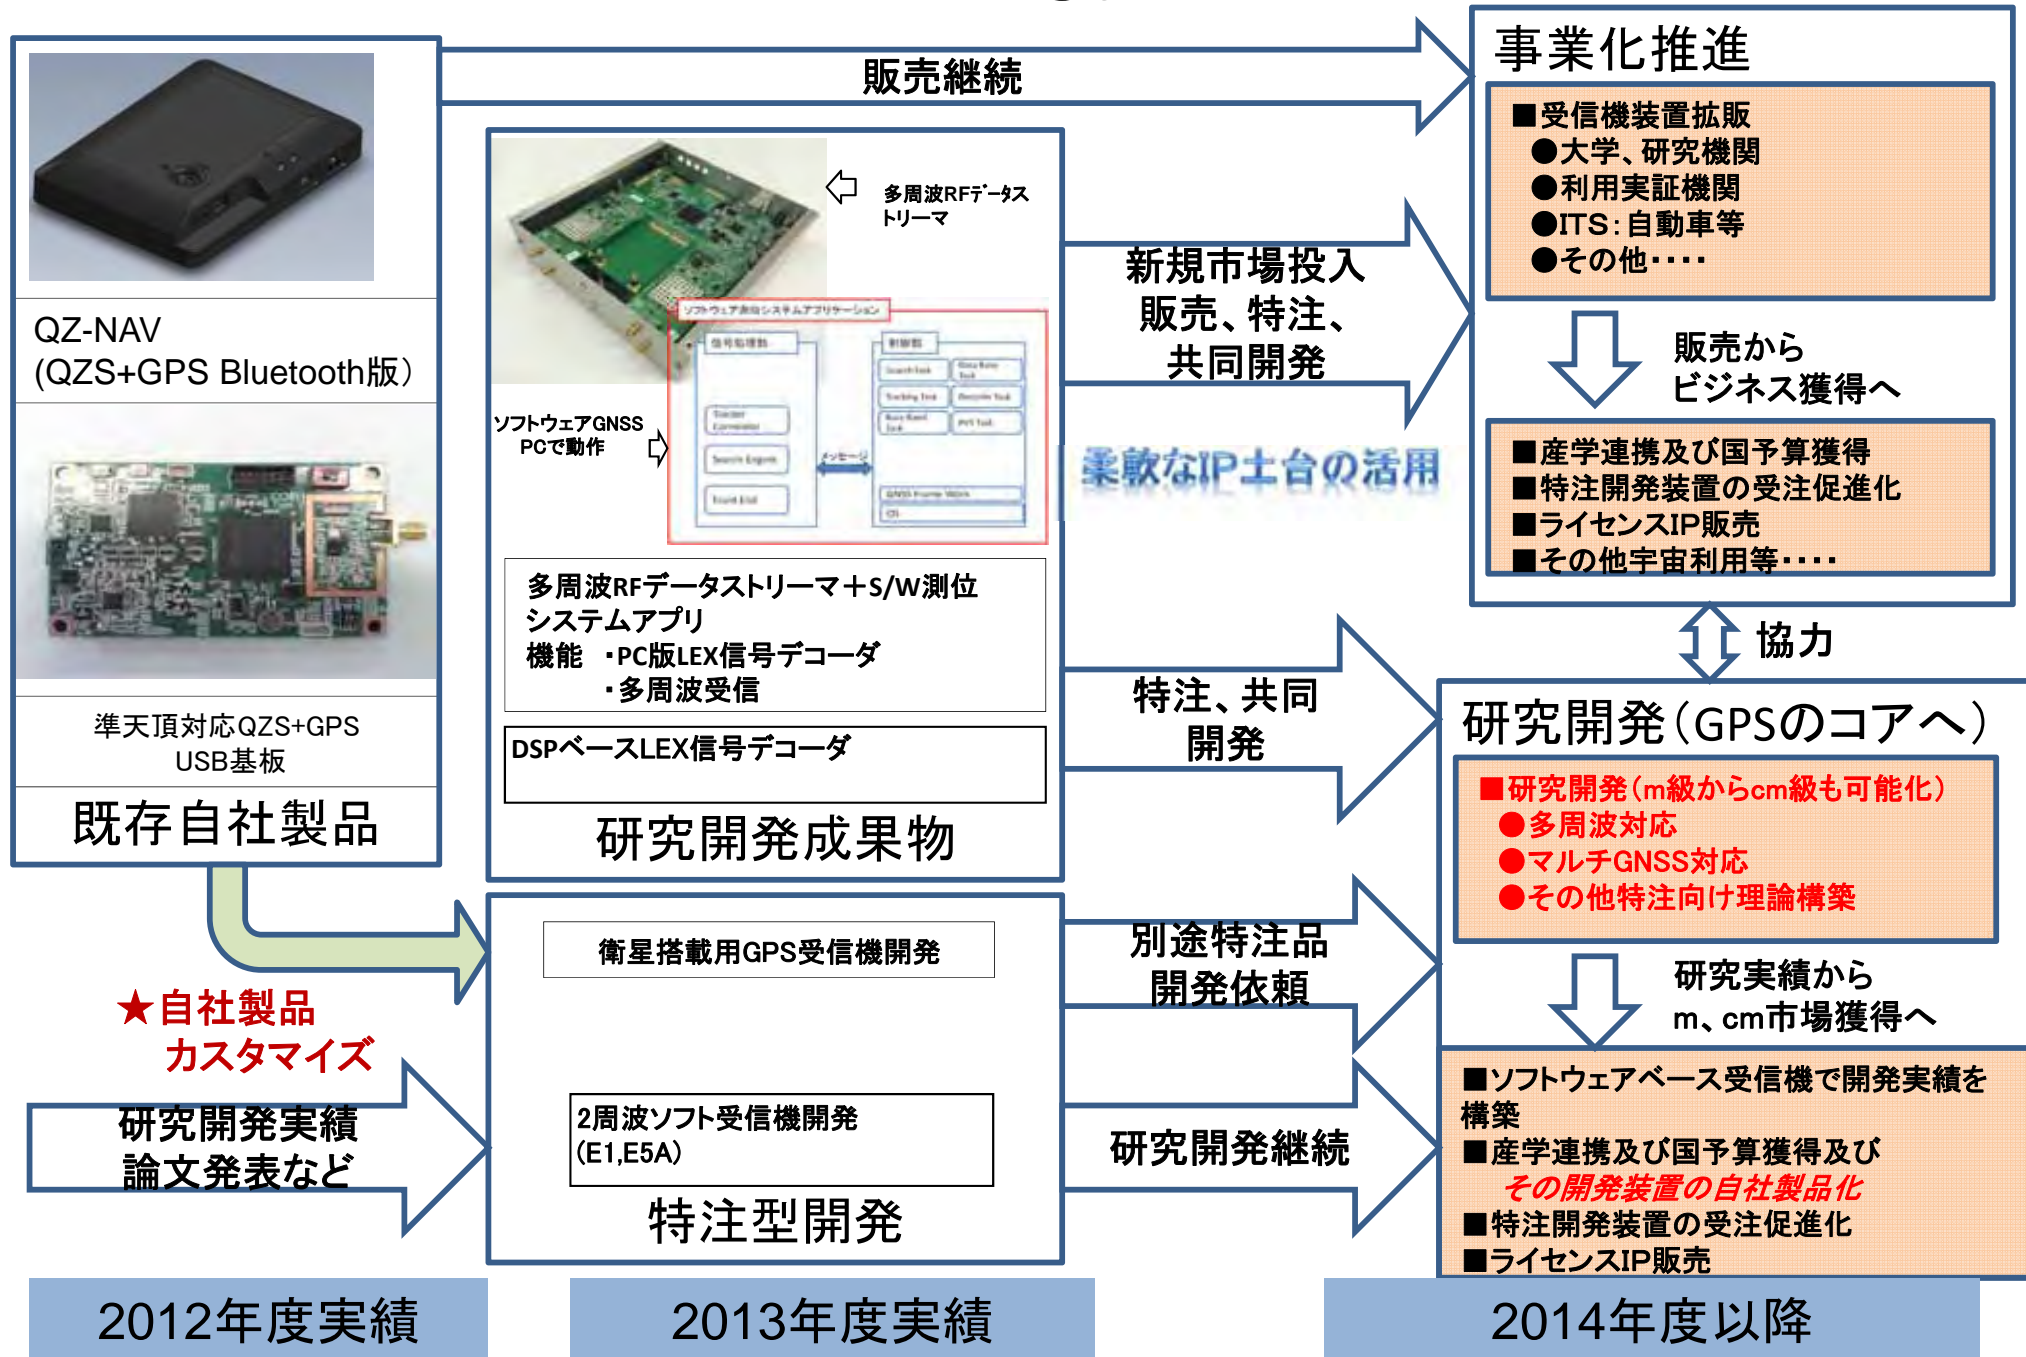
販売継続

事業化推進

■受信機装置拡販
●大学、研究機関
●利用実証機関
●ITS：自動車等
●その他・・・・

販売から
ビジネス獲得へ

■産学連携及び国予算獲得
■特注開発装置の受注促進化
■ライセンスIP販売
■その他宇宙利用等・・・・

QZ-NAV
(QZS+GPS Bluetooth版)

準天頂対応QZS+GPS
USB基板

既存自社製品

多周波RFデータストリーマ

ソフトウェアGNSS
PCで動作

多周波RFデータストリーマ＋S/W測位システムアプリ
機能 ・PC版LEX信号デコーダ
・多周波受信

DSPベースLEX信号デコーダ

研究開発成果物

新規市場投入
販売、特注、
共同開発

柔軟なIP土台の活用

協力

特注、共同
開発

研究開発（GPSのコアへ）

■研究開発（m級からcm級も可能化）
●多周波対応
●マルチGNSS対応
●その他特注向け理論構築

研究実績から
m、cm市場獲得へ

衛星搭載用GPS受信機開発

★自社製品
カスタマイズ

研究開発実績
論文発表など

2周波ソフト受信機開発
(E1,E5A)

特注型開発

別途特注品
開発依頼

研究開発継続

■ソフトウェアベース受信機で開発実績を構築
■産学連携及び国予算獲得及び
その開発装置の自社製品化
■特注開発装置の受注促進化
■ライセンスIP販売

2012年度実績

2013年度実績

2014年度以降